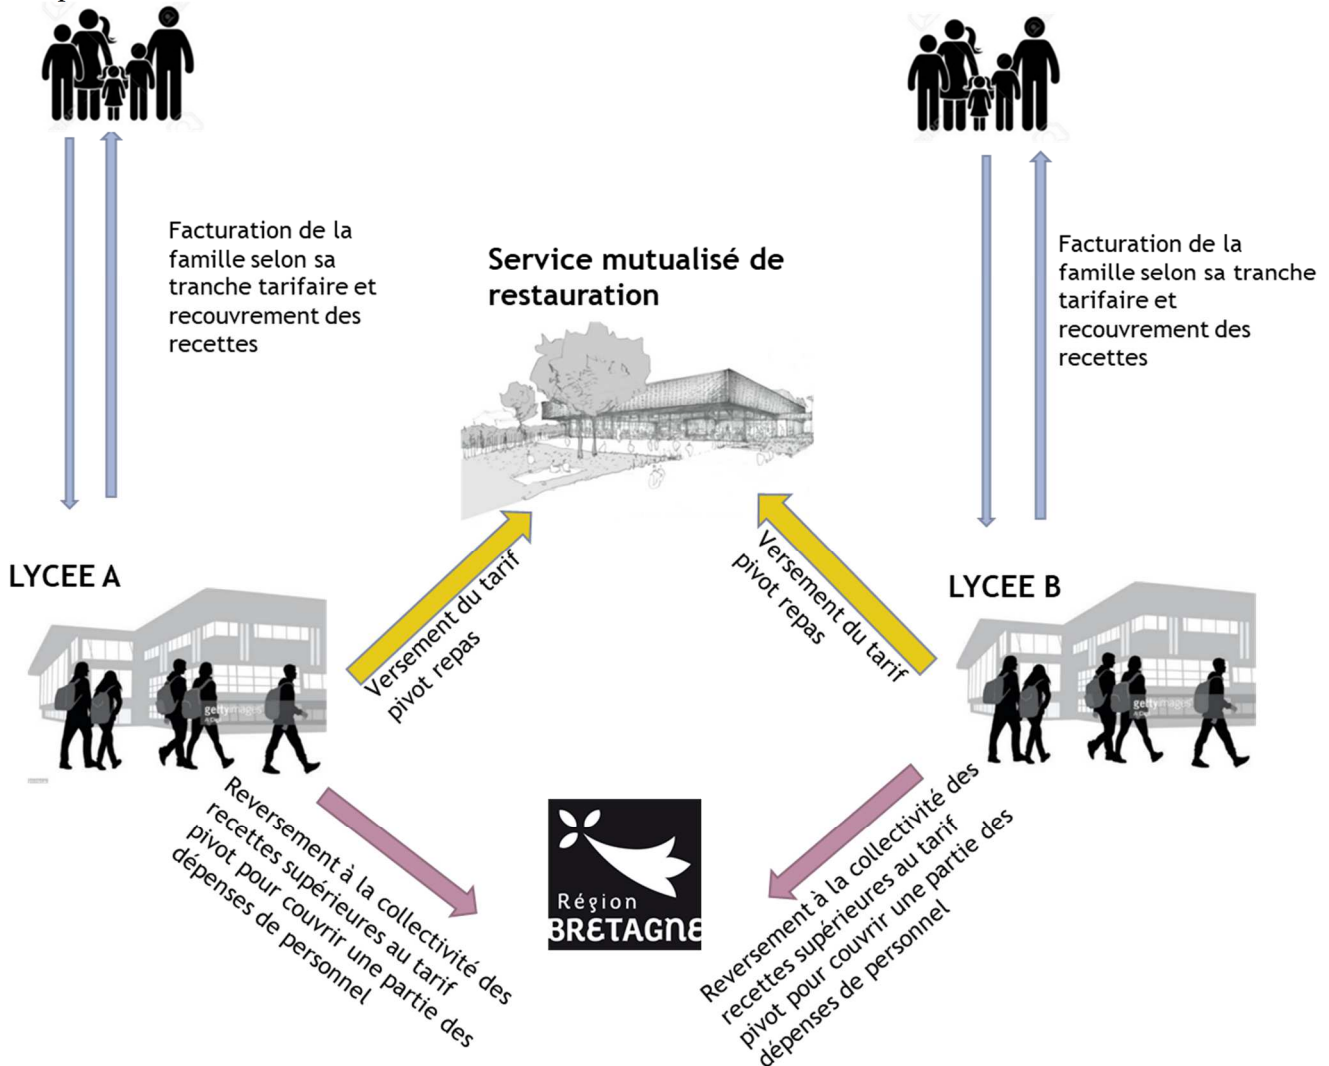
Facturation de la famille selon sa tranche tarifaire et recouvrement des recettes

Service mutualisé de restauration

Facturation de la famille selon sa tranche tarifaire et recouvrement des recettes

LYCEE A

Versement du tarif pivot repas

Versement du tarif pivot repas

LYCEE B

gettyimages

gettyimages

Reversement à la collectivité des recettes supérieures au tarif pivot pour couvrir une partie des dépenses de personnel

Région BRETAGNE

Reversement à la collectivité des recettes supérieures au tarif pivot pour couvrir une partie des dépenses de personnel